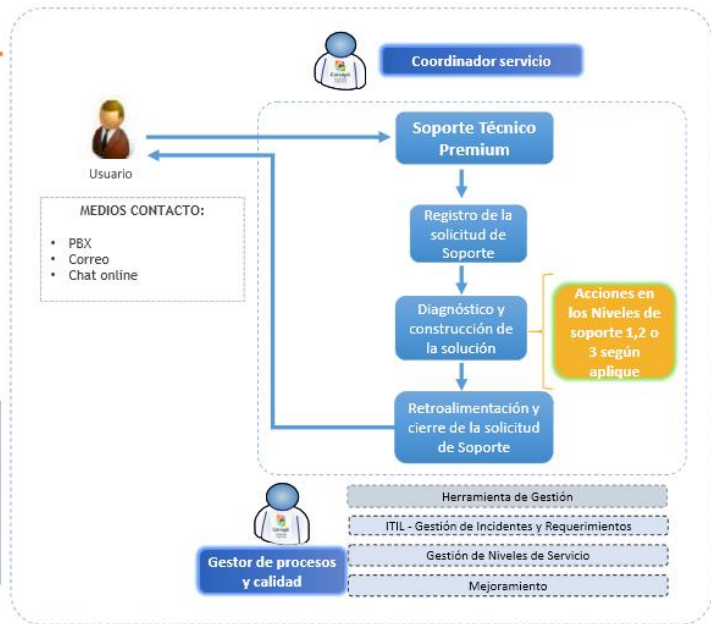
Coordinador servicio

Usuario

MEDIOS CONTACTO:

- PBX
- Correo
- Chat online

Soporte Técnico Premium

Registro de la solicitud de Soporte

Diagnóstico y construcción de la solución

Acciones en los Niveles de soporte 1,2 o 3 según aplique

Retroalimentación y cierre de la solicitud de Soporte

Gestor de procesos y calidad

Herramienta de Gestión

ITIL - Gestión de Incidentes y Requerimientos

Gestión de Niveles de Servicio

Mejoramiento